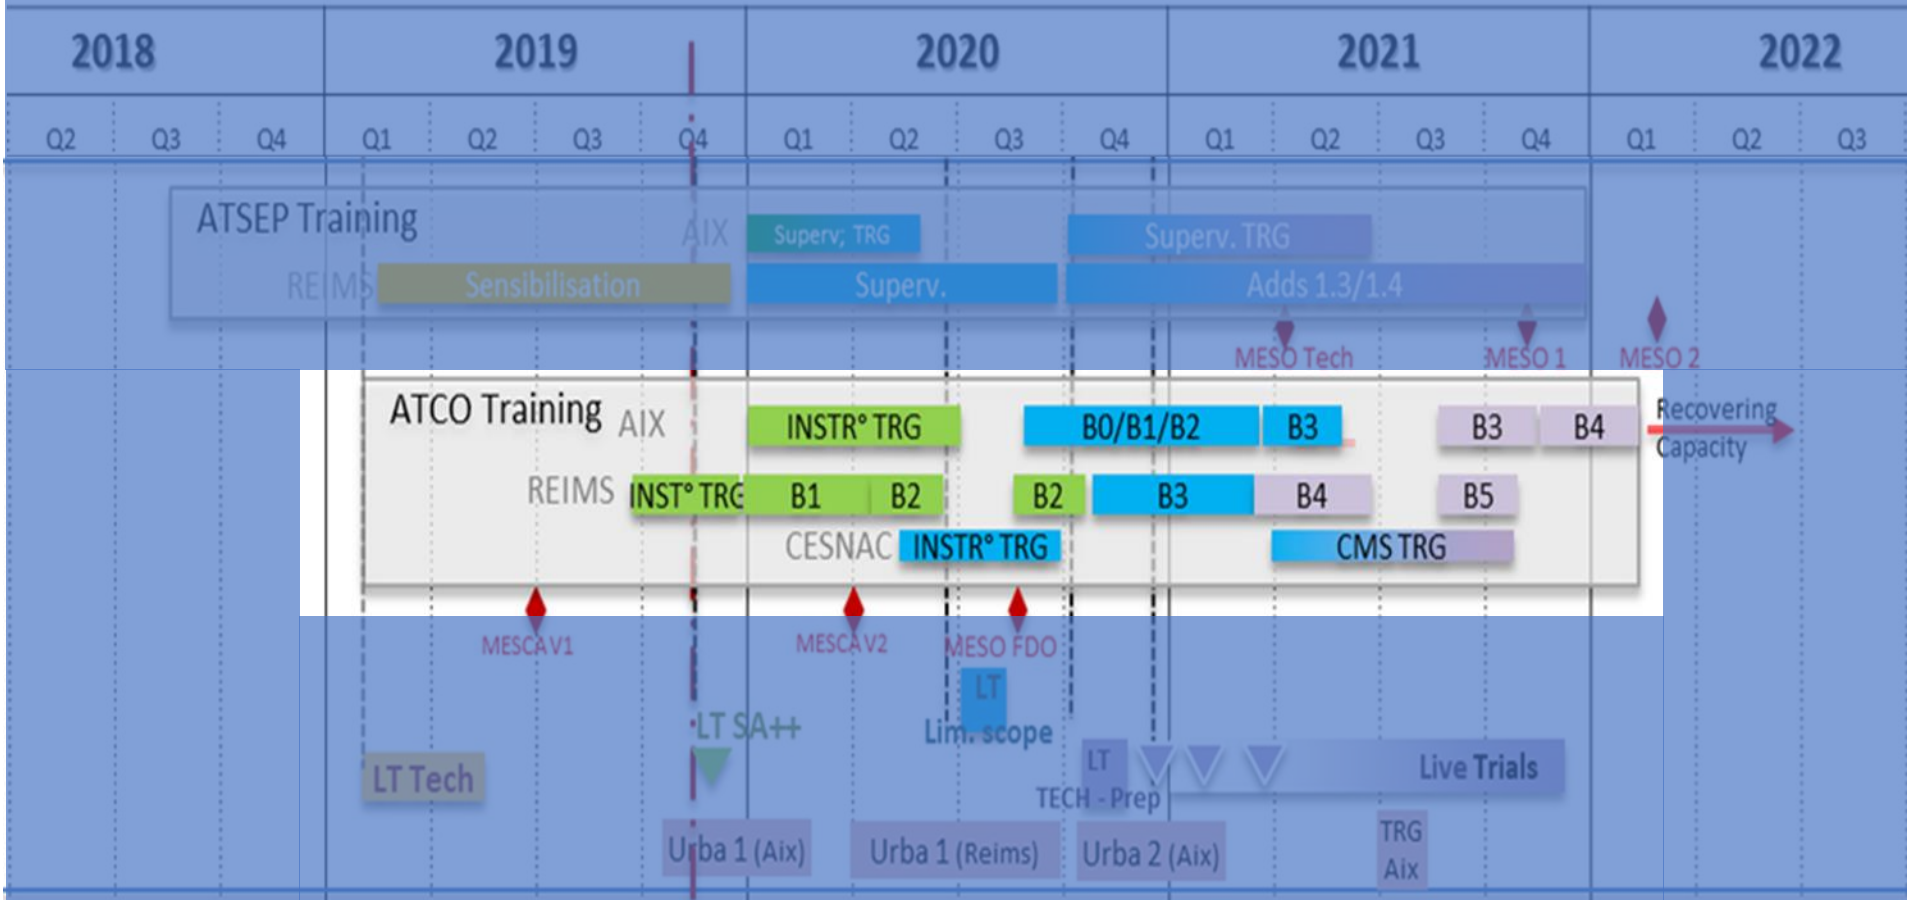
2018 2019 2020 2021 2022

Q2 Q3 Q4 Q1 Q2 Q3 Q4 Q1 Q2 Q3 Q4 Q1 Q2 Q3 Q4 Q1 Q2 Q3

ATSEP Training

AIX Superv; TRG Superv. TRG

REIMS Sensibilisation Superv. Adds 1.3/1.4

MESO Tech MESO 1 MESO 2

ATCO Training AIX INSTR° TRG B0/B1/B2 B3 B3 B4 Recovering Capacity

REIMS INST° TRG B1 B2 B2 B3 B4 B5

CESNAC INSTR° TRG CMS TRG

MESCA V1 MESCA V2 MESO FDO

LT Lim. scope

LT SA++

LT Tech

LT TECH - Prep

Live Trials

TRG Aix

Urba 1 (Aix) Urba 1 (Reims) Urba 2 (Aix)